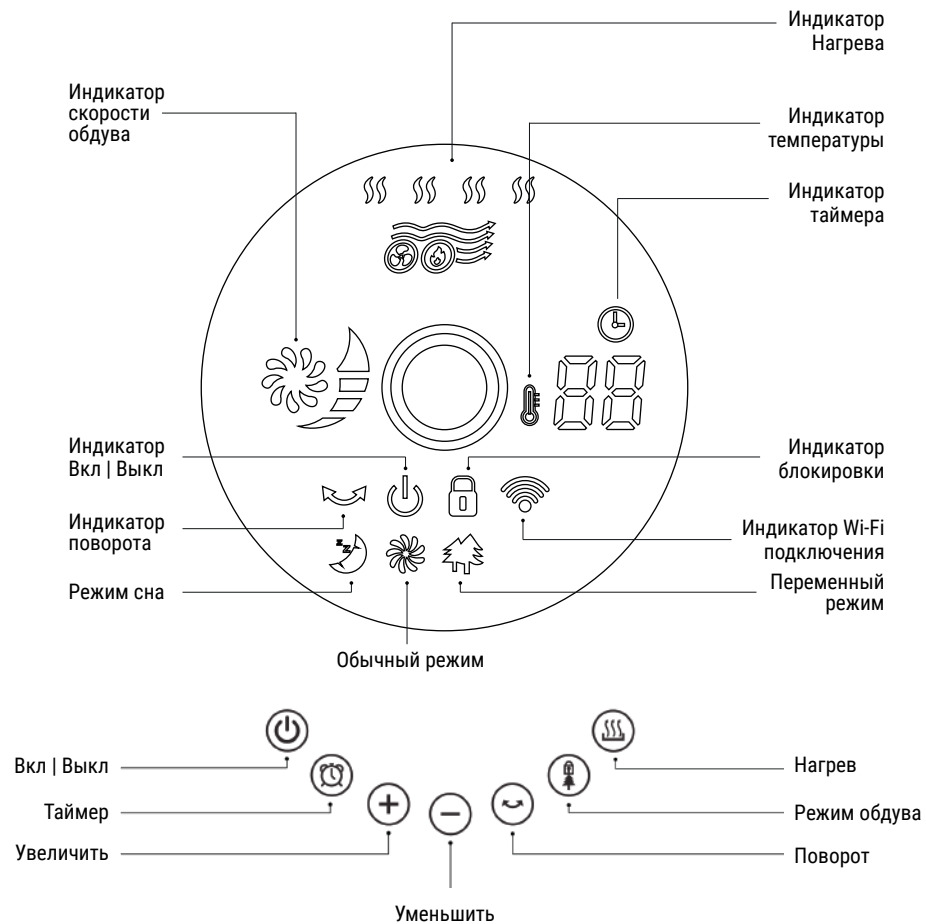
Индикатор Нагрева

Индикатор скорости обдува

Индикатор температуры

Индикатор таймера

Индикатор Вкл | Выкл

Индикатор блокировки

Индикатор поворота

Индикатор Wi-Fi подключения

Режим сна

Переменный режим

Обычный режим

Вкл | Выкл

Нагрев

Таймер

Режим обдува

Увеличить

Поворот

Уменьшить